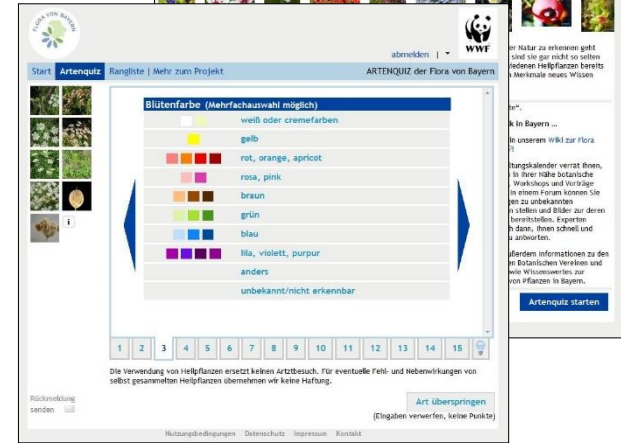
FLORA VON BAYERN

WWF

abmelden |

Start Artenquiz Rangliste | Mehr zum Projekt

ARTENQUIZ der Flora von Bayern

Blütenfarbe (Mehrfachauswahl möglich)

weiß oder cremefarben

gelb

rot, orange, apricot

rosa, pink

braun

grün

blau

lila, violett, purpur

anders

unbekannt/nicht erkennbar

i

1 2 3 4 5 6 7 8 9 10 11 12 13 14 15

Die Verwendung von Heilpflanzen ersetzt keinen Arztbesuch. Für eventuelle Fehl- und Nebenwirkungen von selbst gesammelten Heilpflanzen übernehmen wir keine Haftung.

Rückmeldung senden

Art überspringen

(Eingaben verwerfen, keine Punkte)

Nutzungsbedingungen Datenschutz Impressum Kontakt

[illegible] Natur zu erkennen geht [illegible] sind sie gar nicht so selten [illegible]edenen Heilpflanzen bereits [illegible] Merkmale neues Wissen

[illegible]te".

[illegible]k in Bayern ...

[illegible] in unserem Wiki zur Flora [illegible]

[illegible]itungskalender verrät Ihnen, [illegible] in Ihrer Nähe botanische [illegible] Workshops und Vorträge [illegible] in einem Forum können Sie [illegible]gen zu unbekannten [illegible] stellen und Bilder zu deren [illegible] bereitstellen. Experten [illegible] dann, Ihnen schnell und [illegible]u antworten.

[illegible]ußerdem Informationen zu den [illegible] Botanischen Vereinen und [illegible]wie Wissenswertes zur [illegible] von Pflanzen in Bayern.

Artenquiz starten